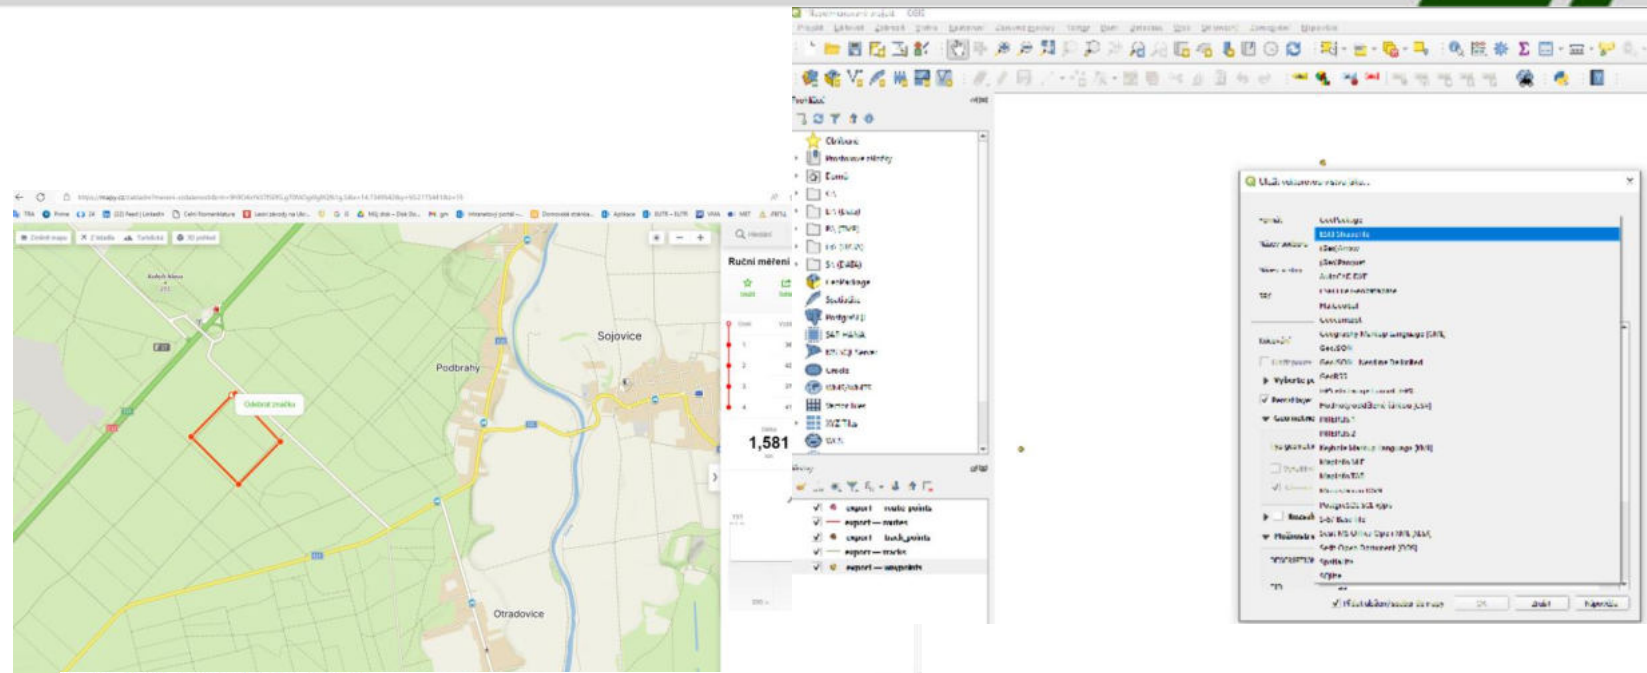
Ruční měření
Sojovice
Podbrahy
Otradovice
Odebrat značku
1,581
export — route_points
export — routes
export — track_points
export — tracks
export — waypoints
Uložit vektorovou vrstvu jako...
GeoPackage
ESRI Shapefile
GeoJSON
GPX
Spatialite
SQLite
OK
Zrušit
Nápověda